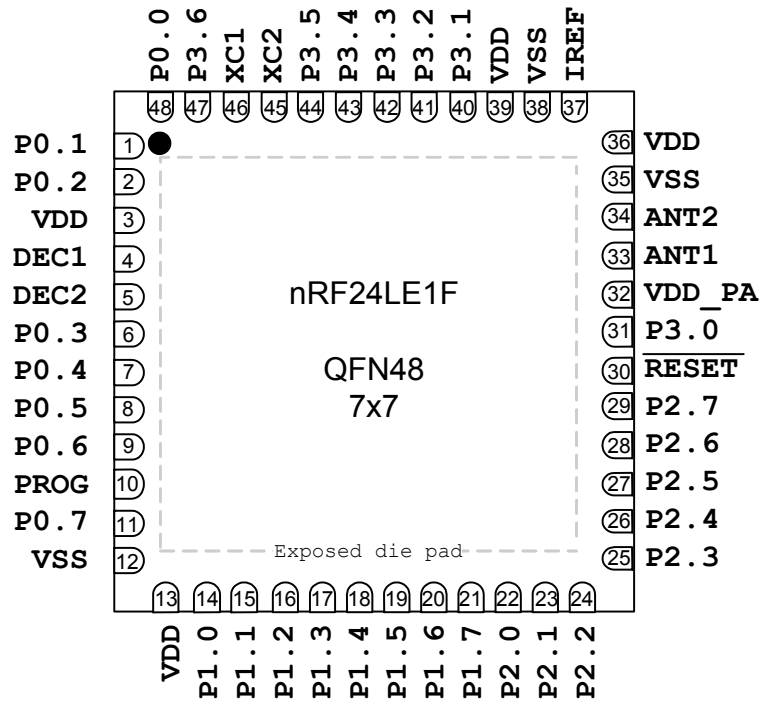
P0.0 48
P3.6 47
XC1 46
XC2 45
P3.5 44
P3.4 43
P3.3 42
P3.2 41
P3.1 40
VDD 39
VSS 38
IREF 37

P0.1 1
P0.2 2
VDD 3
DEC1 4
DEC2 5
P0.3 6
P0.4 7
P0.5 8
P0.6 9
PROG 10
P0.7 11
VSS 12

36 VDD
35 VSS
34 ANT2
33 ANT1
32 VDD_PA
31 P3.0
30 $\overline{RESET}$
29 P2.7
28 P2.6
27 P2.5
26 P2.4
25 P2.3

nRF24LE1F

QFN48
7x7

Exposed die pad

13 VDD
14 P1.0
15 P1.1
16 P1.2
17 P1.3
18 P1.4
19 P1.5
20 P1.6
21 P1.7
22 P2.0
23 P2.1
24 P2.2